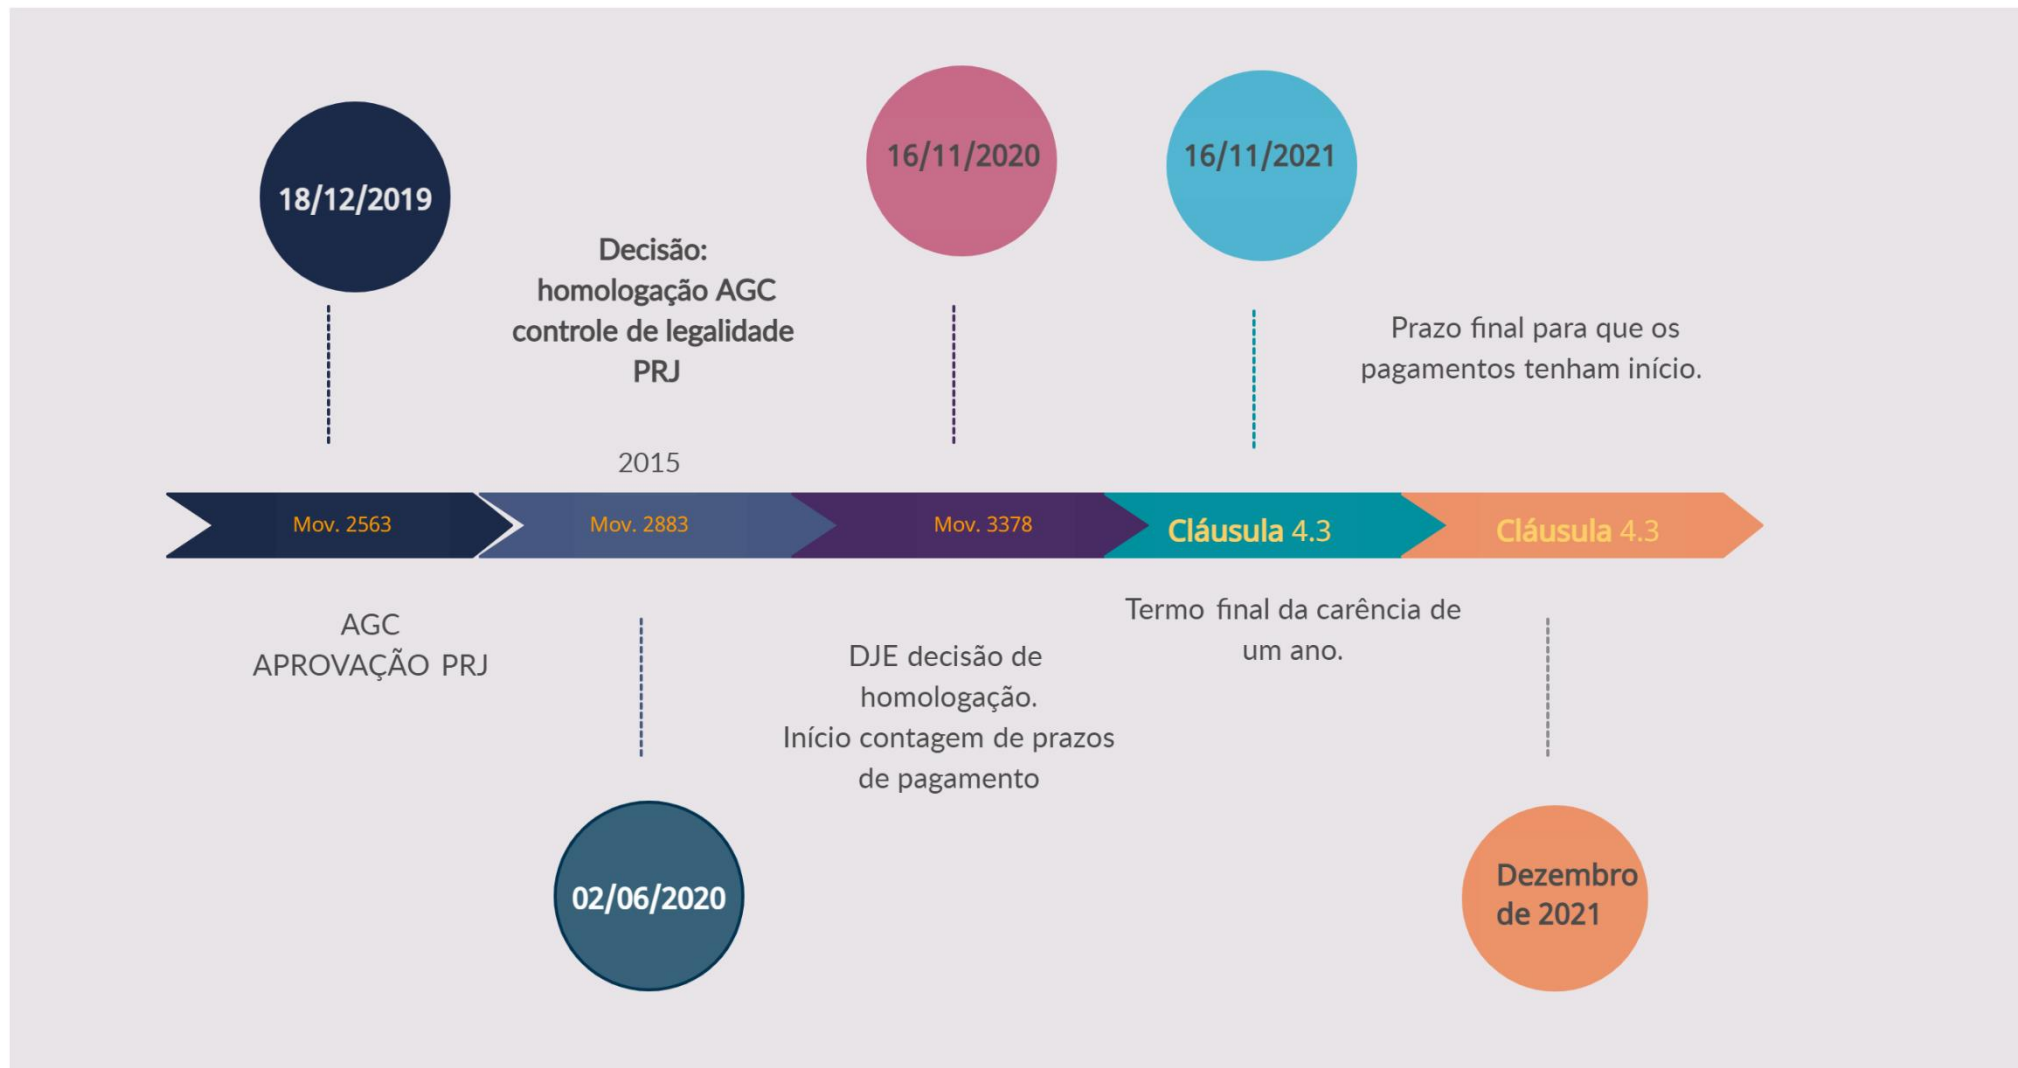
18/12/2019

Decisão:
homologação AGC
controle de legalidade
PRJ

2015

16/11/2020

16/11/2021

Prazo final para que os pagamentos tenham início.

Mov. 2563

Mov. 2883

Mov. 3378

Cláusula 4.3

Cláusula 4.3

AGC
APROVAÇÃO PRJ

DJE decisão de homologação.
Início contagem de prazos de pagamento

Termo final da carência de um ano.

02/06/2020

Dezembro de 2021